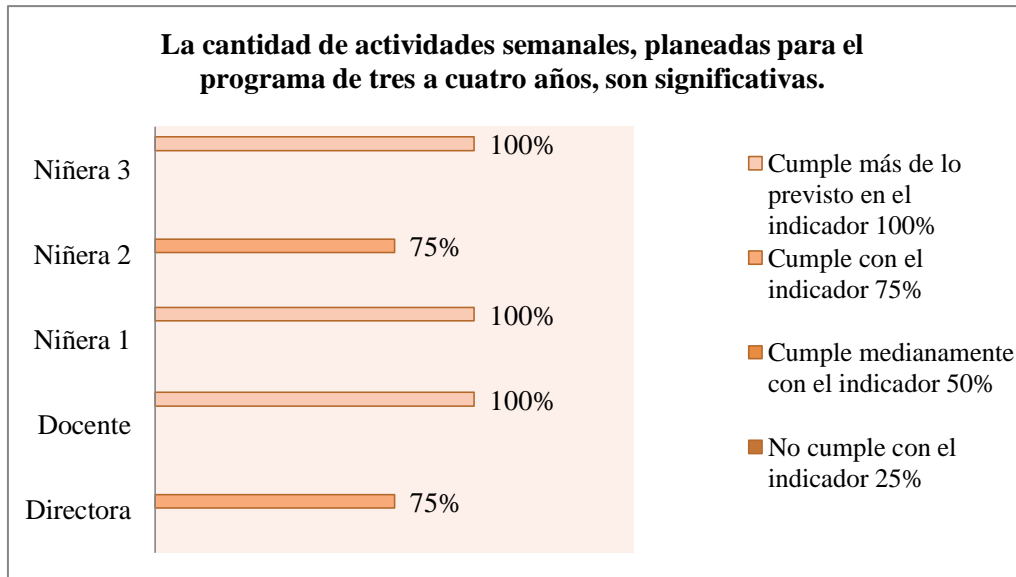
La cantidad de actividades semanales, planeadas para el programa de tres a cuatro años, son significativas.

Niñera 3
100%
Niñera 2
75%
Niñera 1
100%
Docente
100%
Directora
75%

Cumple más de lo previsto en el indicador 100%
Cumple con el indicador 75%
Cumple medianamente con el indicador 50%
No cumple con el indicador 25%